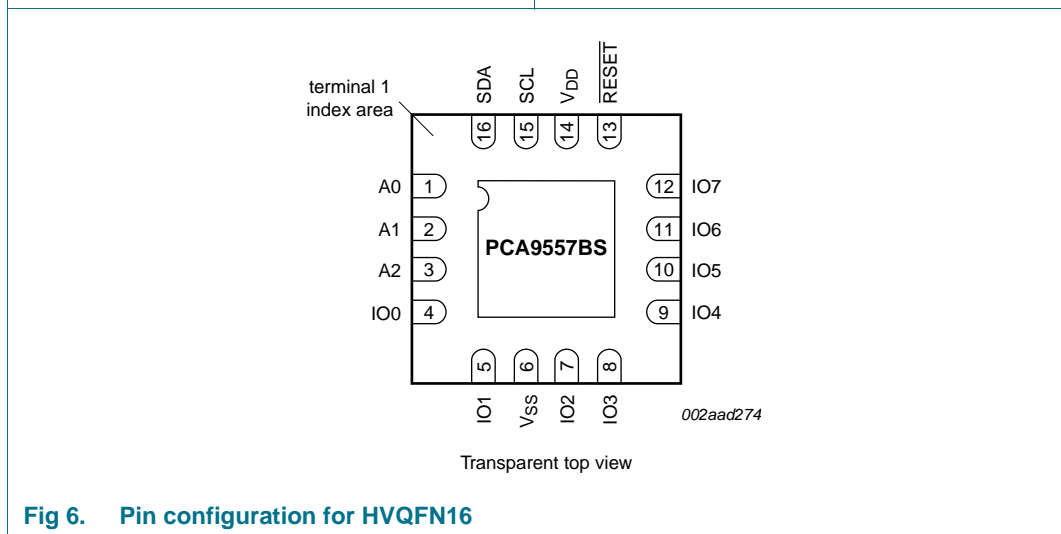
terminal 1 index area

SDA
SCL
$V_{DD}$
$\overline{RESET}$

16
15
14
13

A0 1
A1 2
A2 3
IO0 4

PCA9557BS

12 IO7
11 IO6
10 IO5
9 IO4

5
6
7
8

IO1
$V_{SS}$
IO2
IO3

002aad274

Transparent top view

Fig 6. Pin configuration for HVQFN16